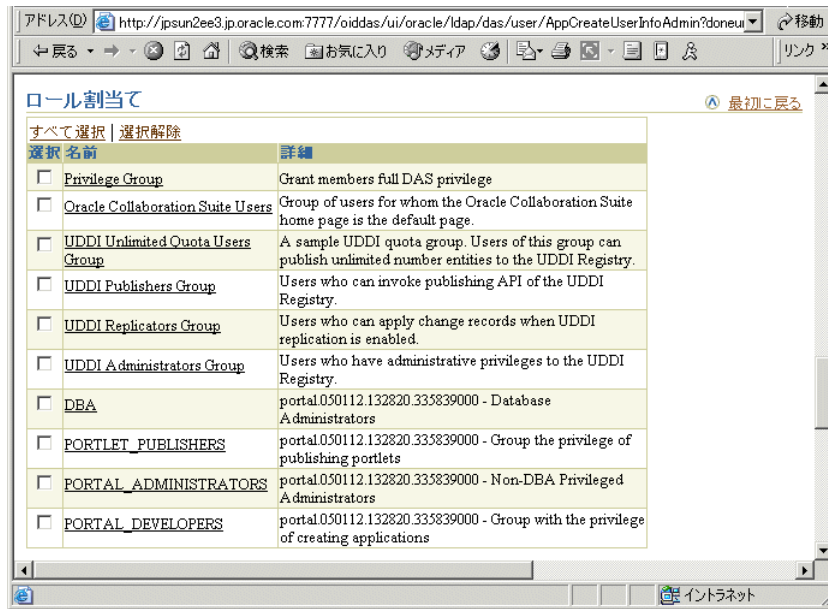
アドレス(D) http://jpsun2ee3.jp.oracle.com:7777/oiddas/ui/oracle/ldap/das/user/AppCreateUserInfoAdmin?doneu 移動

戻る 検索 お気に入り メディア リンク

ロール割当て

最初に戻る

すべて選択 | 選択解除

| 選択 | 名前 | 詳細 |
|---|---|---|
| ☐ | Privilege Group | Grant members full DAS privilege |
| ☐ | Oracle Collaboration Suite Users | Group of users for whom the Oracle Collaboration Suite home page is the default page. |
| ☐ | UDDI Unlimited Quota Users Group | A sample UDDI quota group. Users of this group can publish unlimited number entities to the UDDI Registry. |
| ☐ | UDDI Publishers Group | Users who can invoke publishing API of the UDDI Registry. |
| ☐ | UDDI Replicators Group | Users who can apply change records when UDDI replication is enabled. |
| ☐ | UDDI Administrators Group | Users who have administrative privileges to the UDDI Registry. |
| ☐ | DBA | portal.050112.132820.335839000 - Database Administrators |
| ☐ | PORTLET_PUBLISHERS | portal.050112.132820.335839000 - Group the privilege of publishing portlets |
| ☐ | PORTAL_ADMINISTRATORS | portal.050112.132820.335839000 - Non-DBA Privileged Administrators |
| ☐ | PORTAL_DEVELOPERS | portal.050112.132820.335839000 - Group with the privilege of creating applications |

イントラネット